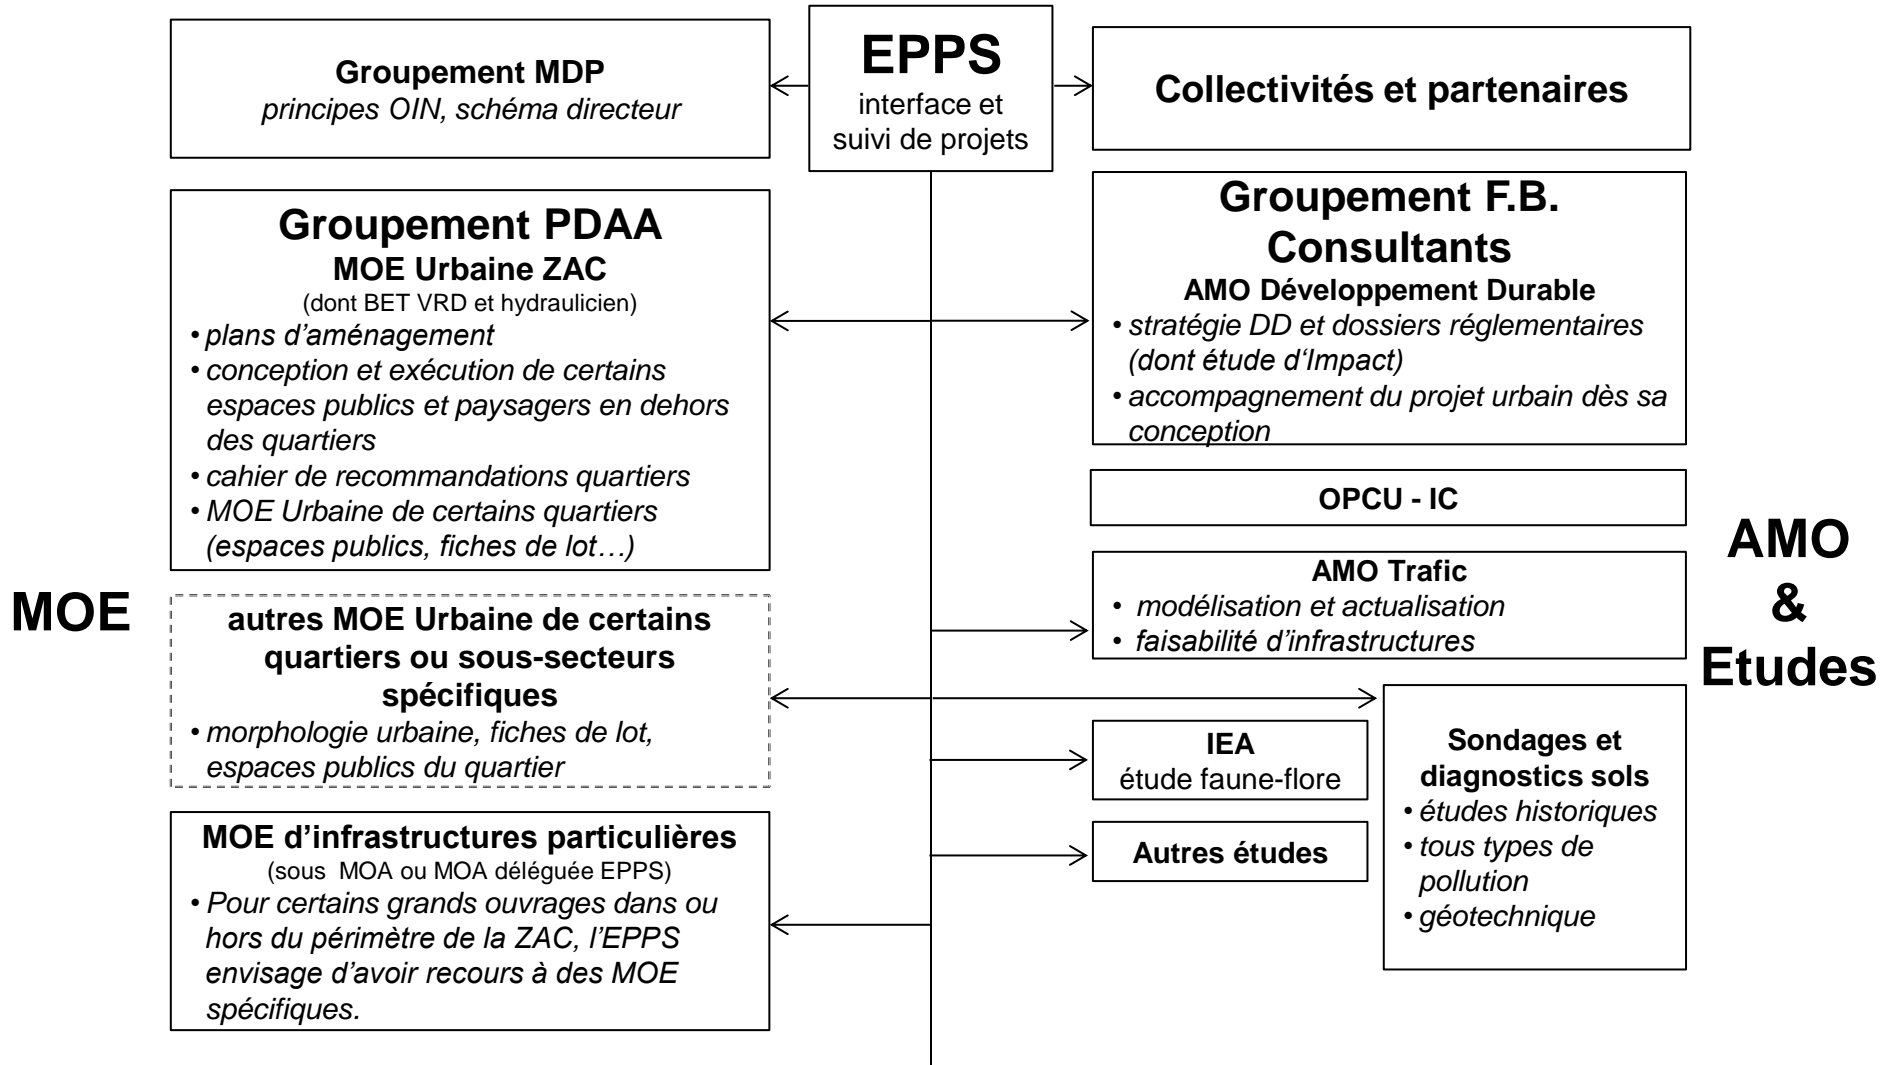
EPPS
interface et suivi de projets

Groupement MDP
principes OIN, schéma directeur

Collectivités et partenaires

MOE

Groupement PDAA
MOE Urbaine ZAC
(dont BET VRD et hydraulicien)
• plans d'aménagement
• conception et exécution de certains espaces publics et paysagers en dehors des quartiers
• cahier de recommandations quartiers
• MOE Urbaine de certains quartiers (espaces publics, fiches de lot…)

autres MOE Urbaine de certains quartiers ou sous-secteurs spécifiques
• morphologie urbaine, fiches de lot, espaces publics du quartier

MOE d'infrastructures particulières
(sous MOA ou MOA déléguée EPPS)
• Pour certains grands ouvrages dans ou hors du périmètre de la ZAC, l'EPPS envisage d'avoir recours à des MOE spécifiques.

Groupement F.B. Consultants
AMO Développement Durable
• stratégie DD et dossiers réglementaires (dont étude d'Impact)
• accompagnement du projet urbain dès sa conception

OPCU - IC

AMO Trafic
• modélisation et actualisation
• faisabilité d'infrastructures

IEA
étude faune-flore

Autres études

Sondages et diagnostics sols
• études historiques
• tous types de pollution
• géotechnique

AMO & Etudes